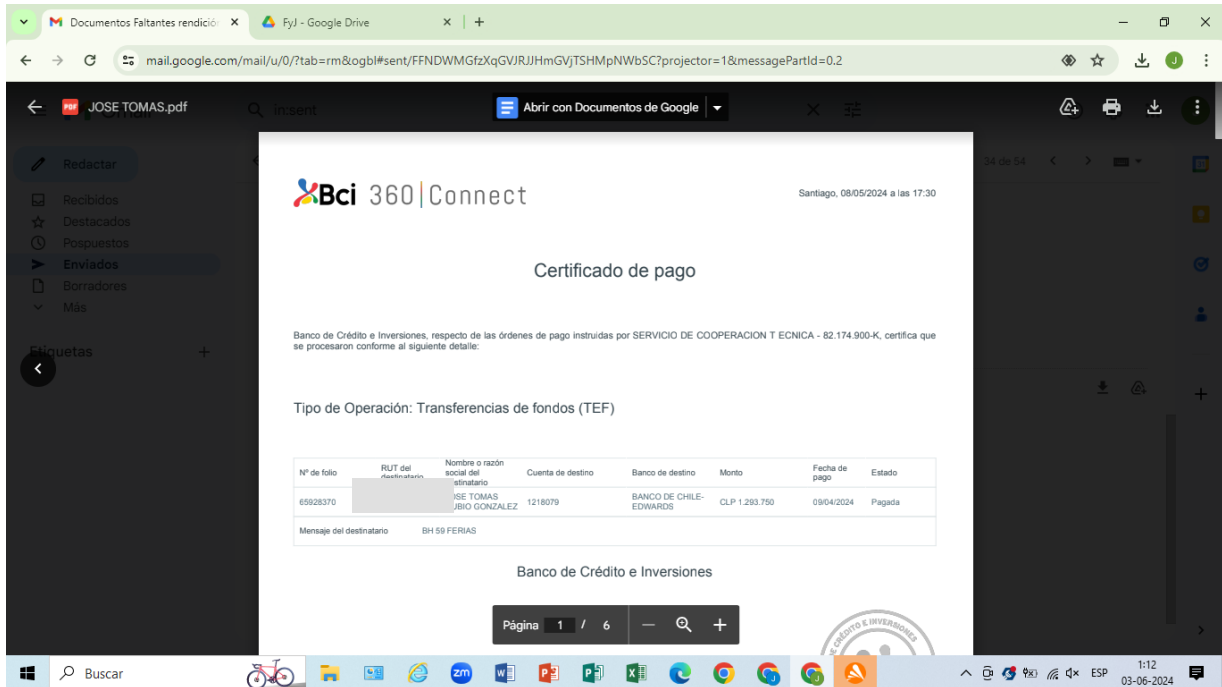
Documentos Faltantes rendició ×
FyJ - Google Drive ×
+
mail.google.com/mail/u/0/?tab=rm&ogbl#sent/FFNDWMGfzXqGVJRJJHmGVjTSHMpNWbSC?projector=1&messagePartId=0.2

JOSE TOMAS.pdf
in:sent
Abrir con Documentos de Google

Redactar
Recibidos
Destacados
Pospuestos
Enviados
Borradores
Más
Etiquetas
34 de 54

Bci 360|Connect

Santiago, 08/05/2024 a las 17:30

Certificado de pago

Banco de Crédito e Inversiones, respecto de las órdenes de pago instruidas por SERVICIO DE COOPERACION T ECNICA - 82.174.900-K, certifica que se procesaron conforme al siguiente detalle:

Tipo de Operación: Transferencias de fondos (TEF)

| Nº de folio | RUT del destinatario | Nombre o razón social del destinatario | Cuenta de destino | Banco de destino | Monto | Fecha de pago | Estado |
|---|---|---|---|---|---|---|---|
| 65928370 | | JOSE TOMAS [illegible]UBIO GONZALEZ | 1218079 | BANCO DE CHILE-EDWARDS | CLP 1.293.750 | 09/04/2024 | Pagada |
| Mensaje del destinatario | BH 59 FERIAS | | | | | | |

Banco de Crédito e Inversiones

Página 1 / 6

CRÉDITO E INVERSIONES

Buscar
ESP
1:12
03-06-2024